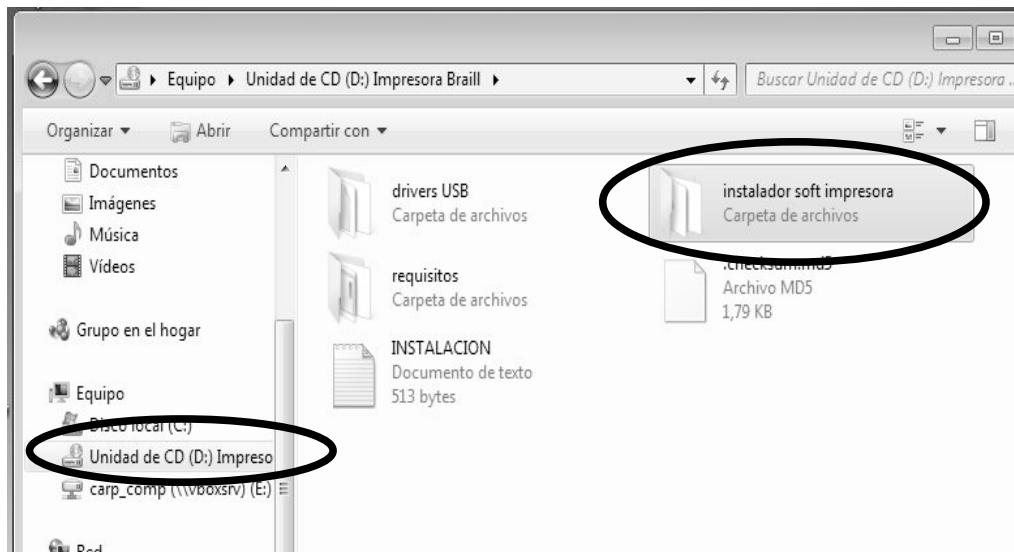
Equipo ▸ Unidad de CD (D:) Impresora Braill ▸

Buscar Unidad de CD (D:) Impresora ...

Organizar ▾ Abrir Compartir con ▾

Documentos
Imágenes
Música
Vídeos

Grupo en el hogar

Equipo
Disco local (C:)
Unidad de CD (D:) Impreso
carp_comp (\\vboxsrv) (E:)

Red

drivers USB
Carpeta de archivos

instalador soft impresora
Carpeta de archivos

requisitos
Carpeta de archivos

.checksum.md5
Archivo MD5
1,79 KB

INSTALACION
Documento de texto
513 bytes